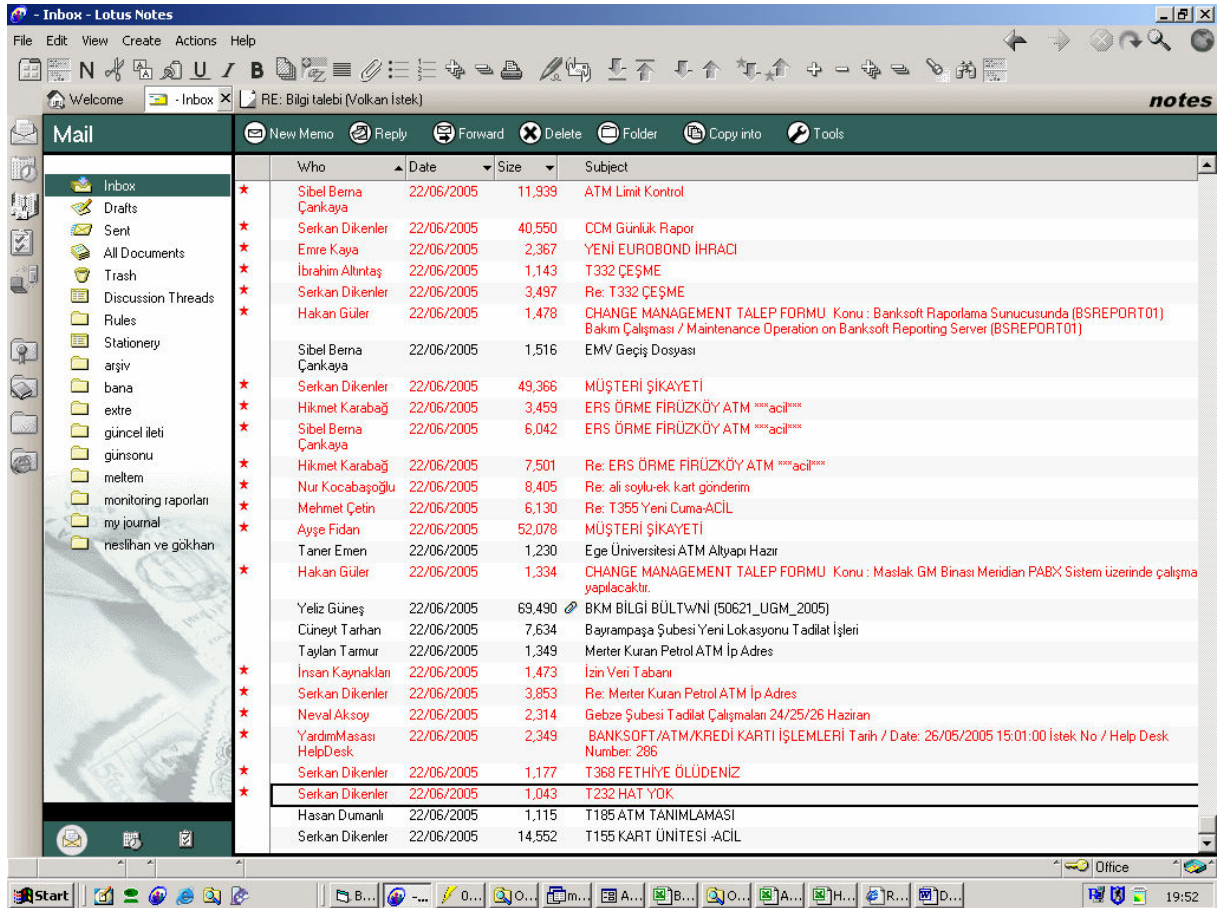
- Inbox - Lotus Notes

File Edit View Create Actions Help

Welcome | - Inbox | RE: Bilgi talebi (Volkan İstek)

notes

Mail

New Memo | Reply | Forward | Delete | Folder | Copy into | Tools

Inbox
Drafts
Sent
All Documents
Trash
Discussion Threads
Rules
Stationery
arşiv
bana
extre
güncel ileti
günsonu
meltem
monitoring raporları
my journal
neslihan ve gökhan

| Who | Date | Size | Subject |
|---|---|---|---|
| Sibel Berna Çankaya | 22/06/2005 | 11,939 | ATM Limit Kontrol |
| Serkan Dikenler | 22/06/2005 | 40,550 | CCM Günlük Rapor |
| Emre Kaya | 22/06/2005 | 2,367 | YENİ EUROBOND İHRACI |
| İbrahim Altıntaş | 22/06/2005 | 1,143 | T332 ÇEŞME |
| Serkan Dikenler | 22/06/2005 | 3,497 | Re: T332 ÇEŞME |
| Hakan Güler | 22/06/2005 | 1,478 | CHANGE MANAGEMENT TALEP FORMU Konu : Banksoft Raporlama Sunucusunda (BSREPORT01) Bakım Çalışması / Maintenance Operation on Banksoft Reporting Server (BSREPORT01) |
| Sibel Berna Çankaya | 22/06/2005 | 1,516 | EMV Geçiş Dosyası |
| Serkan Dikenler | 22/06/2005 | 49,366 | MÜŞTERİ ŞİKAYETİ |
| Hikmet Karabağ | 22/06/2005 | 3,459 | ERS ÖRME FİRÜZKÖY ATM ***acil*** |
| Sibel Berna Çankaya | 22/06/2005 | 6,042 | ERS ÖRME FİRÜZKÖY ATM ***acil*** |
| Hikmet Karabağ | 22/06/2005 | 7,501 | Re: ERS ÖRME FİRÜZKÖY ATM ***acil*** |
| Nur Kocabaşoğlu | 22/06/2005 | 8,405 | Re: ali soylu-ek kart gönderim |
| Mehmet Çetin | 22/06/2005 | 6,130 | Re: T355 Yeni Cuma-ACİL |
| Ayşe Fidan | 22/06/2005 | 52,078 | MÜŞTERİ ŞİKAYETİ |
| Taner Emen | 22/06/2005 | 1,230 | Ege Üniversitesi ATM Altyapı Hazır |
| Hakan Güler | 22/06/2005 | 1,334 | CHANGE MANAGEMENT TALEP FORMU Konu : Maslak GM Binası Meridian PABX Sistem üzerinde çalışma yapılacaktır. |
| Yeliz Güneş | 22/06/2005 | 69,490 | BKM BİLGİ BÜLTWNİ (50621_UGM_2005) |
| Cüneyt Tarhan | 22/06/2005 | 7,634 | Bayrampaşa Şubesi Yeni Lokasyonu Tadilat İşleri |
| Taylan Tarmur | 22/06/2005 | 1,349 | Merter Kuran Petrol ATM İp Adres |
| İnsan Kaynakları | 22/06/2005 | 1,473 | İzin Veri Tabanı |
| Serkan Dikenler | 22/06/2005 | 3,853 | Re: Merter Kuran Petrol ATM İp Adres |
| Neval Aksoy | 22/06/2005 | 2,314 | Gebze Şubesi Tadilat Çalışmaları 24/25/26 Haziran |
| YardımMasası HelpDesk | 22/06/2005 | 2,349 | BANKSOFT/ATM/KREDİ KARTI İŞLEMLERİ Tarih / Date: 26/05/2005 15:01:00 İstek No / Help Desk Number: 286 |
| Serkan Dikenler | 22/06/2005 | 1,177 | T368 FETHİYE ÖLÜDENİZ |
| Serkan Dikenler | 22/06/2005 | 1,043 | T232 HAT YOK |
| Hasan Dumanlı | 22/06/2005 | 1,115 | T185 ATM TANIMLAMASI |
| Serkan Dikenler | 22/06/2005 | 14,552 | T155 KART ÜNİTESİ -ACİL |

Office

Start | B... | -... | 0... | O... | m... | A... | B... | O... | A... | H... | R... | D... | 19:52